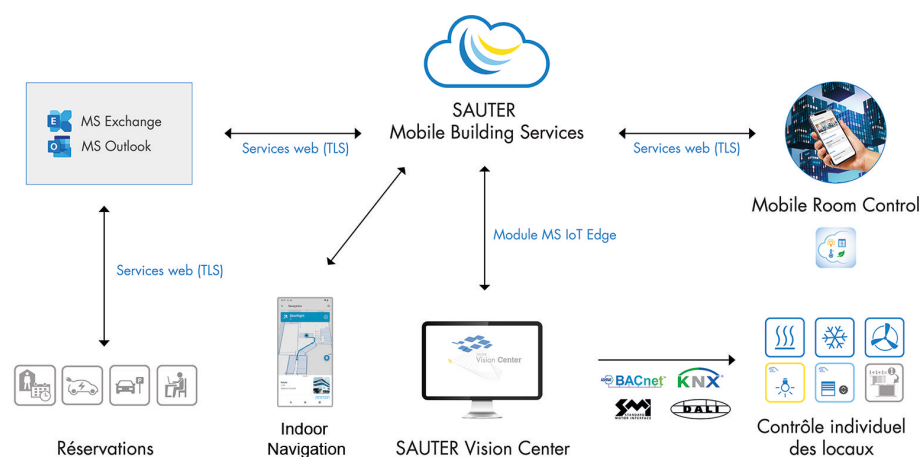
SAUTER
Mobile Building Services

MS Exchange
MS Outlook

Services web (TLS)

Services web (TLS)

Mobile Room Control

Services web (TLS)

Module MS IoT Edge

Navigation

Vision Center

BACnet
KNX
SMI
DALI

Réservations

Indoor
Navigation

SAUTER Vision Center

Contrôle individuel
des locaux